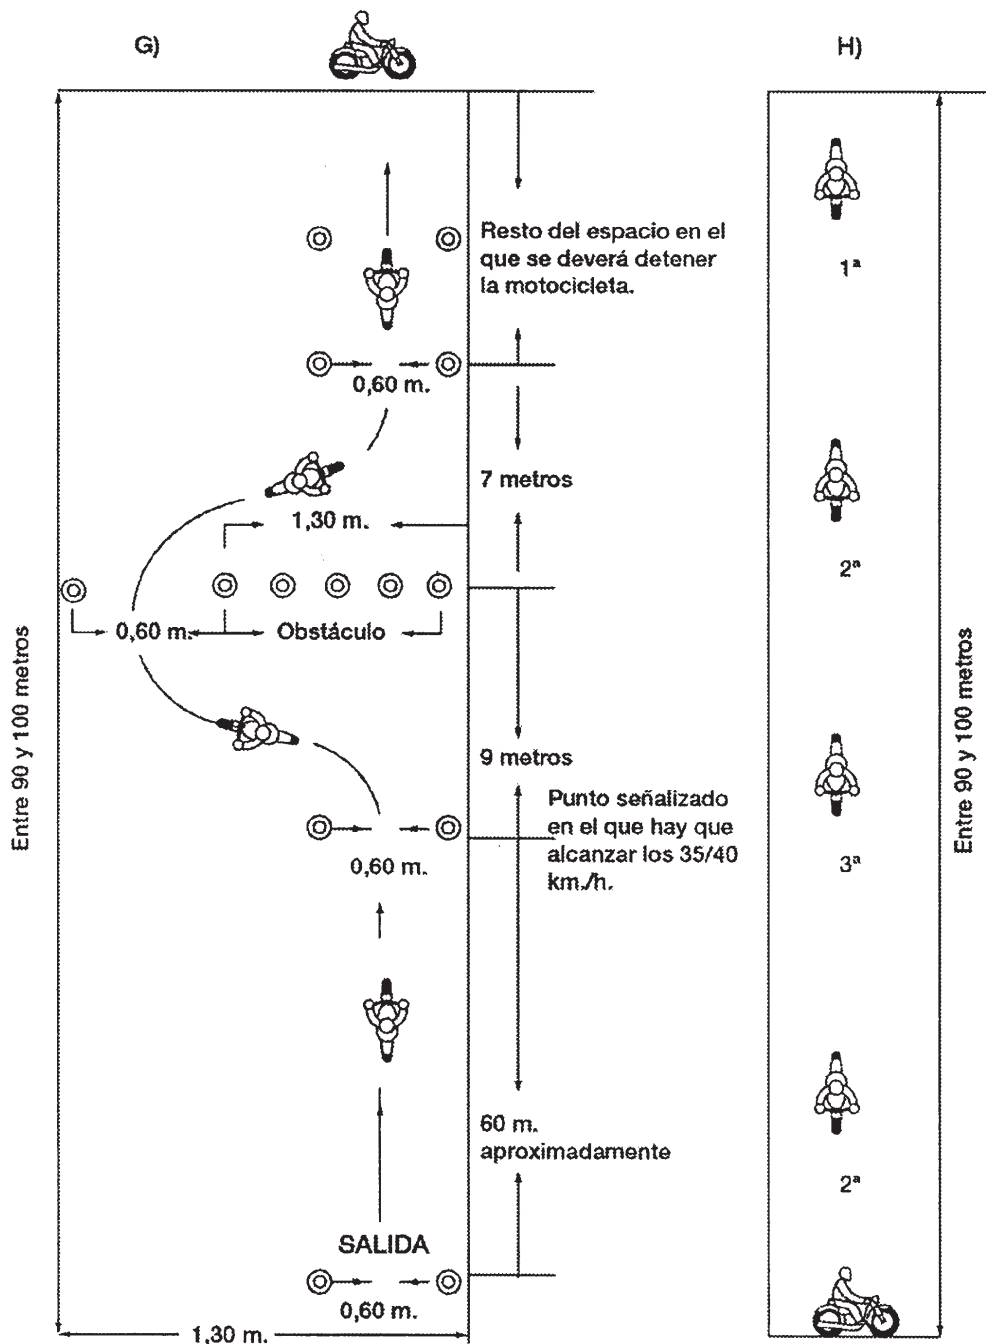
G)

H)

Resto del espacio en el que se deverá detener la motocicleta.

0,60 m.

7 metros

1,30 m.

0,60 m.

Obstáculo

Entre 90 y 100 metros

9 metros

Punto señalizado en el que hay que alcanzar los 35/40 km./h.

0,60 m.

60 m. aproximadamente

SALIDA

0,60 m.

1,30 m.

1ª

2ª

3ª

2ª

Entre 90 y 100 metros